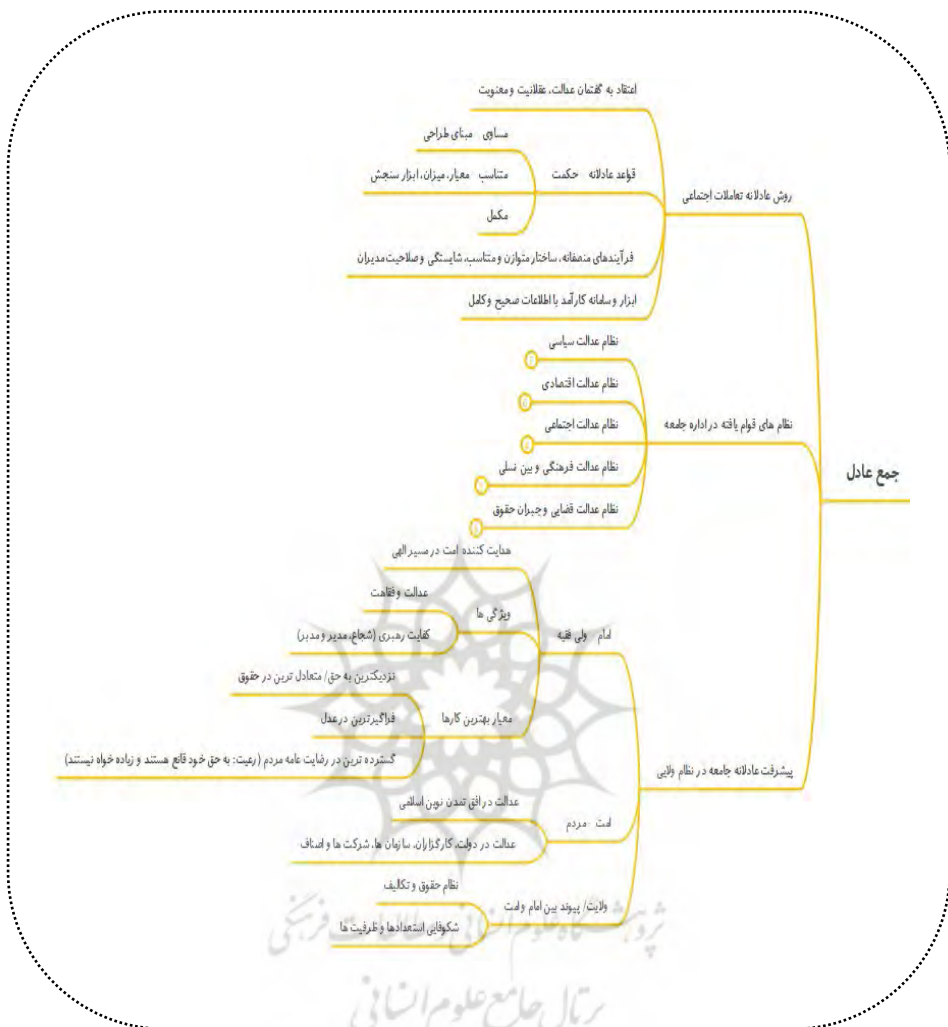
جمع عادل

روش عادلانه تعاملات اجتماعی

اعتقاد به گفتمان عدالت، عقلانیت و معنویت

قواعد عادلانه حکمت

مساوی مبنای طراحی

متناسب معیار، میزان، ابزار سنجش

مکمل

فرآیندهای منصفانه، ساختار متوازن و متناسب، شایستگی و صلاحیت مدیران

ابزار و سامانه کارآمد با اطلاعات صحیح و کامل

نظام های قوام یافته در اداره جامعه

نظام عدالت سیاسی

نظام عدالت اقتصادی

نظام عدالت اجتماعی

نظام عدالت فرهنگی و بین نسلی

نظام عدالت قضایی و جبران حقوق

پیشرفت عادلانه جامعه در نظام ولایی

امام ولی فقیه

هدایت کننده امت در مسیر الهی

ویژگی ها

عدالت و فقاهت

کفایت رهبری (شجاع، مدیر و مدبر)

معیار بهترین کارها

نزدیکترین به حق/ متعادل ترین در حقوق

فراگیرترین در عدل

گسترده ترین در رضایت عامه مردم (رعیت: به حق خود قانع هستند و زیاده خواه نیستند)

امت مردم

عدالت در افق تمدن نوین اسلامی

عدالت در دولت، کارگزاران، سازمان ها، شرکت ها و اصناف

ولایت/ پیوند بین امام و امت

نظام حقوق و تکالیف

شکوفایی استعدادها و ظرفیت ها

پژوهشگاه علوم انسانی و مطالعات فرهنگی

پرتال جامع علوم انسانی